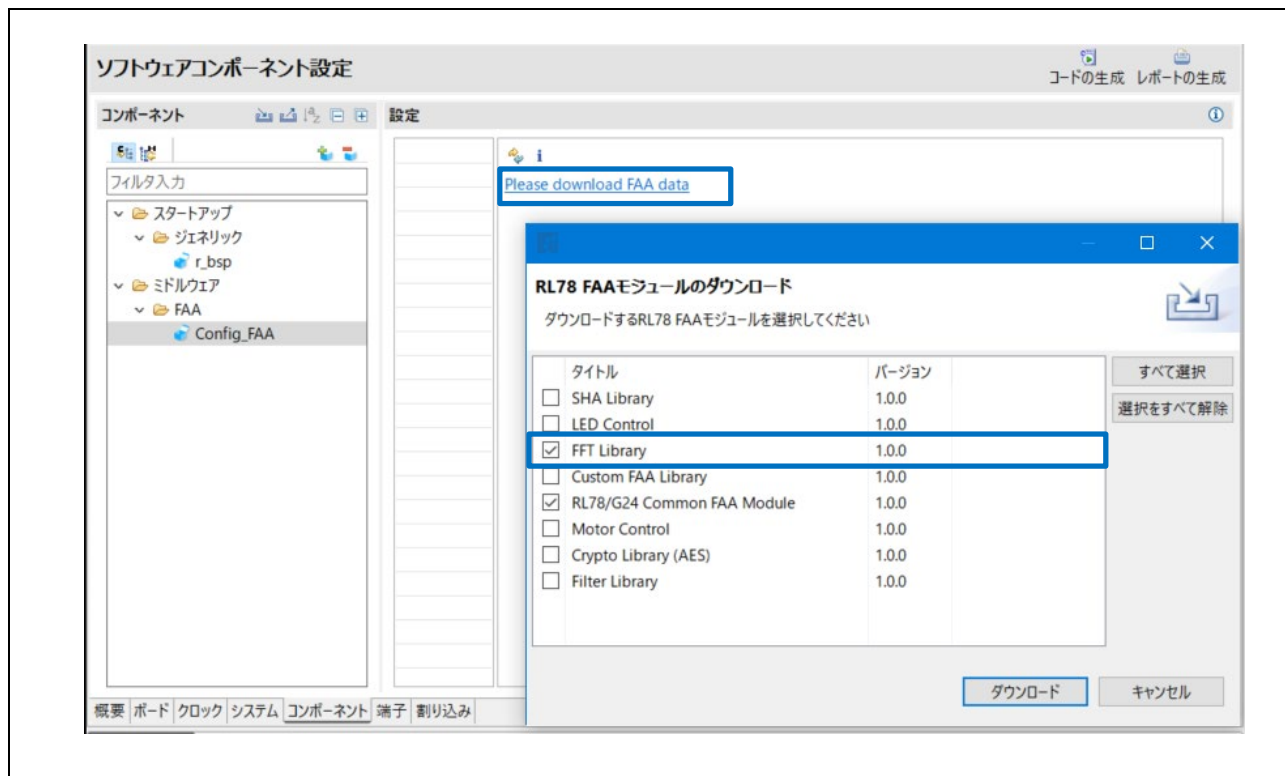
ソフトウェアコンポーネント設定

コードの生成 レポートの生成

コンポーネント

設定

フィルタ入力

スタートアップ
ジェネリック
r_bsp
ミドルウェア
FAA
Config_FAA

Please download FAA data

RL78 FAAモジュールのダウンロード

ダウンロードするRL78 FAAモジュールを選択してください

| タイトル | バージョン |
|---|---|
| ☐ SHA Library | 1.0.0 |
| ☐ LED Control | 1.0.0 |
| ☑ FFT Library | 1.0.0 |
| ☐ Custom FAA Library | 1.0.0 |
| ☑ RL78/G24 Common FAA Module | 1.0.0 |
| ☐ Motor Control | 1.0.0 |
| ☐ Crypto Library (AES) | 1.0.0 |
| ☐ Filter Library | 1.0.0 |

すべて選択
選択をすべて解除

ダウンロード キャンセル

概要 ボード クロック システム コンポーネント 端子 割り込み